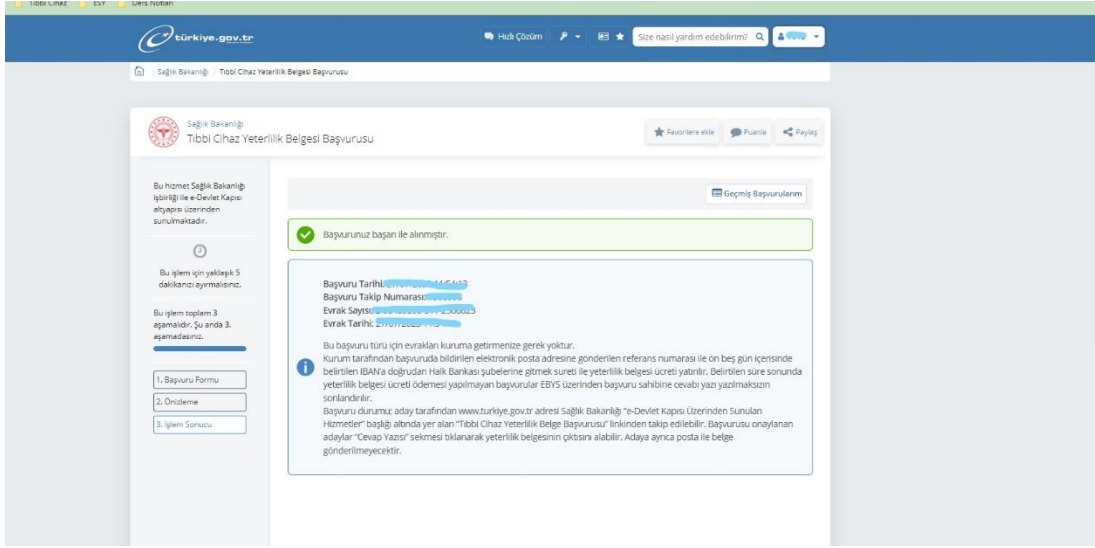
Tıbbi Cihaz ESY Ders Notları

türkiye.gov.tr

Hızlı Çözüm

Size nasıl yardım edebilirim?

Sağlık Bakanlığı / Tıbbi Cihaz Yeterlilik Belgesi Başvurusu

Sağlık Bakanlığı
Tıbbi Cihaz Yeterlilik Belgesi Başvurusu

Favorilere ekle Puanla Paylaş

Bu hizmet Sağlık Bakanlığı işbirliği ile e-Devlet Kapısı altyapısı üzerinden sunulmaktadır.

Bu işlem için yaklaşık 5 dakikanızı ayırmalısınız.

Bu işlem toplam 3 aşamalıdır. Şu anda 3. aşamadasınız.

1. Başvuru Formu
2. Önizleme
3. İşlem Sonucu

Geçmiş Başvurularım

Başvurunuz başarı ile alınmıştır.

Başvuru Tarihi: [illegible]
Başvuru Takip Numarası: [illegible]
Evrak Sayısı: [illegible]
Evrak Tarihi: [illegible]

Bu başvuru türü için evrakları kuruma getirmenize gerek yoktur.
Kurum tarafından başvuruda bildirilen elektronik posta adresine gönderilen referans numarası ile on beş gün içerisinde belirtilen IBAN'a doğrudan Halk Bankası şubelerine gitmek sureti ile yeterlilik belgesi ücreti yatırılır. Belirtilen süre sonunda yeterlilik belgesi ücreti ödemesi yapılmayan başvurular EBYS üzerinden başvuru sahibine cevabi yazı yazılmaksızın sonlandırılır.
Başvuru durumu; aday tarafından www.turkiye.gov.tr adresi Sağlık Bakanlığı "e-Devlet Kapısı Üzerinden Sunulan Hizmetler" başlığı altında yer alan "Tıbbi Cihaz Yeterlilik Belge Başvurusu" linkinden takip edilebilir. Başvurusu onaylanan adaylar "Cevap Yazısı" sekmesi tıklanarak yeterlilik belgesinin çıktısını alabilir. Adaya ayrıca posta ile belge gönderilmeyecektir.